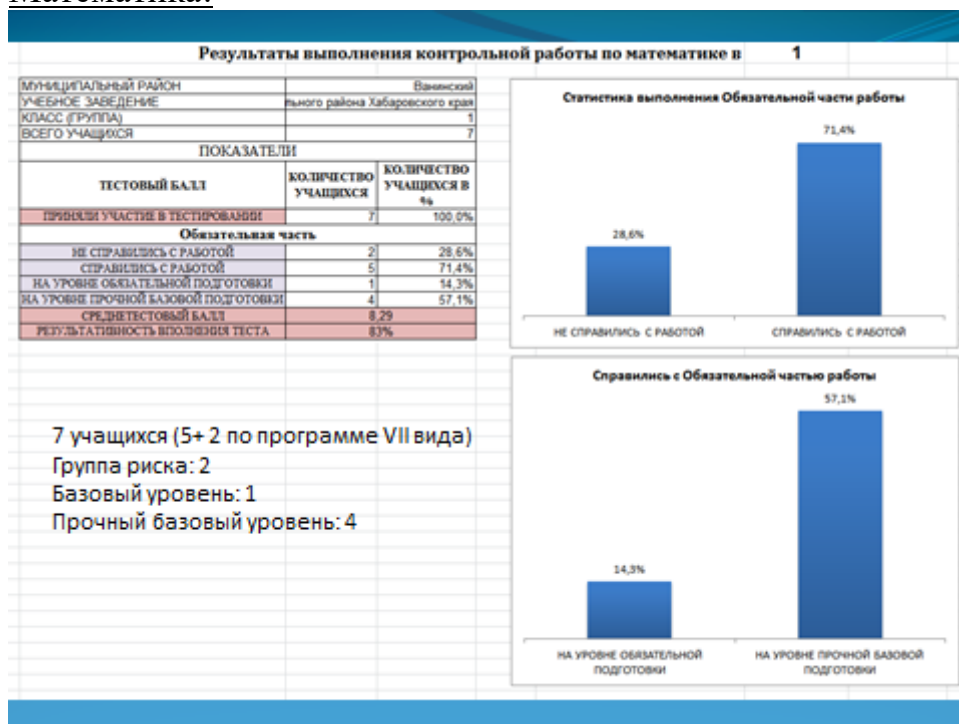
Математика:

Результаты выполнения контрольной работы по математике в 1

| МУНИЦИПАЛЬНЫЙ РАЙОН | Ванинский |
|---|---|
| УЧЕБНОЕ ЗАВЕДЕНИЕ | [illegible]льного района Хабаровского края |
| КЛАСС (ГРУППА) | 1 |
| ВСЕГО УЧАЩИХСЯ | 7 |

ПОКАЗАТЕЛИ

| ТЕСТОВЫЙ БАЛЛ | КОЛИЧЕСТВО УЧАЩИХСЯ | КОЛИЧЕСТВО УЧАЩИХСЯ В % |
|---|---|---|
| ПРИНЯЛИ УЧАСТИЕ В ТЕСТИРОВАНИИ | 7 | 100,0% |
| Обязательная часть | | |
| НЕ СПРАВИЛИСЬ С РАБОТОЙ | 2 | 28,6% |
| СПРАВИЛИСЬ С РАБОТОЙ | 5 | 71,4% |
| НА УРОВНЕ ОБЯЗАТЕЛЬНОЙ ПОДГОТОВКИ | 1 | 14,3% |
| НА УРОВНЕ ПРОЧНОЙ БАЗОВОЙ ПОДГОТОВКИ | 4 | 57,1% |
| СРЕДНЕТЕСТОВЫЙ БАЛЛ | 8,29 | |
| РЕЗУЛЬТАТИВНОСТЬ ВПОЛНЕНИЯ ТЕСТА | 83% | |

Статистика выполнения Обязательной части работы
28,6%
71,4%
НЕ СПРАВИЛИСЬ С РАБОТОЙ
СПРАВИЛИСЬ С РАБОТОЙ

Справились с Обязательной частью работы
14,3%
57,1%
НА УРОВНЕ ОБЯЗАТЕЛЬНОЙ ПОДГОТОВКИ
НА УРОВНЕ ПРОЧНОЙ БАЗОВОЙ ПОДГОТОВКИ

7 учащихся (5+ 2 по программе VII вида)
Группа риска: 2
Базовый уровень: 1
Прочный базовый уровень: 4